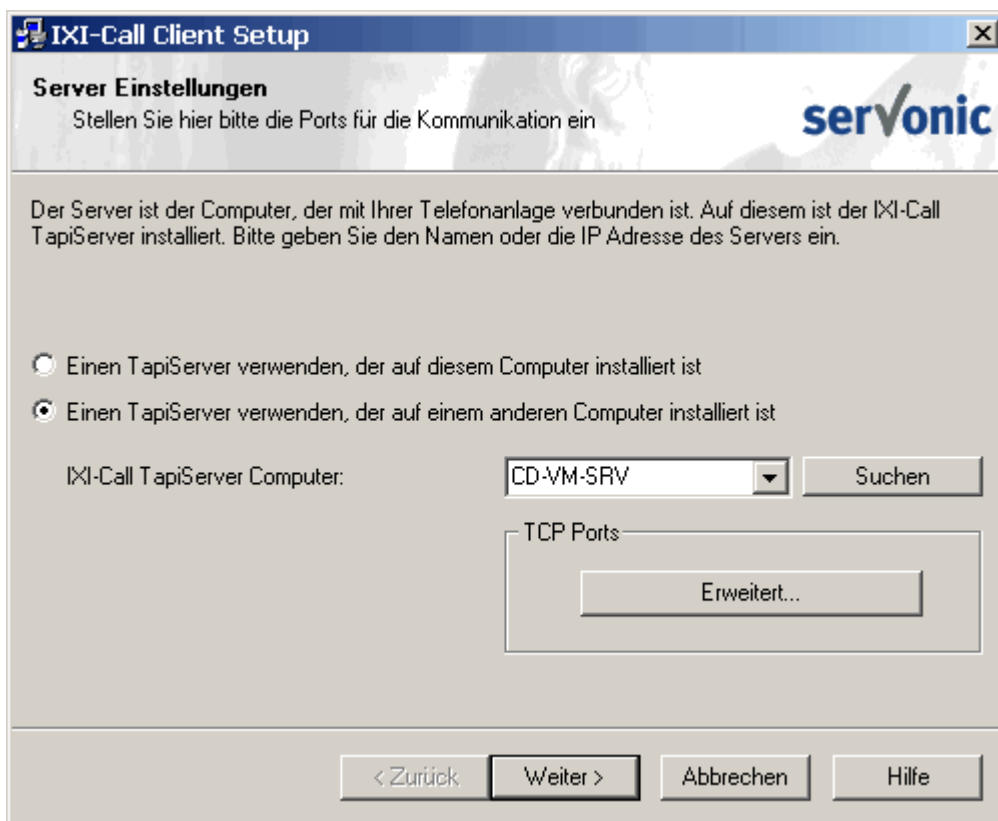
IXI-Call Client Setup

Server Einstellungen
Stellen Sie hier bitte die Ports für die Kommunikation ein

servonic

Der Server ist der Computer, der mit Ihrer Telefonanlage verbunden ist. Auf diesem ist der IXI-Call TapiServer installiert. Bitte geben Sie den Namen oder die IP Adresse des Servers ein.

Einen TapiServer verwenden, der auf diesem Computer installiert ist

Einen TapiServer verwenden, der auf einem anderen Computer installiert ist

IXI-Call TapiServer Computer: CD-VM-SRV Suchen

TCP Ports

Erweitert...

< Zurück Weiter > Abbrechen Hilfe